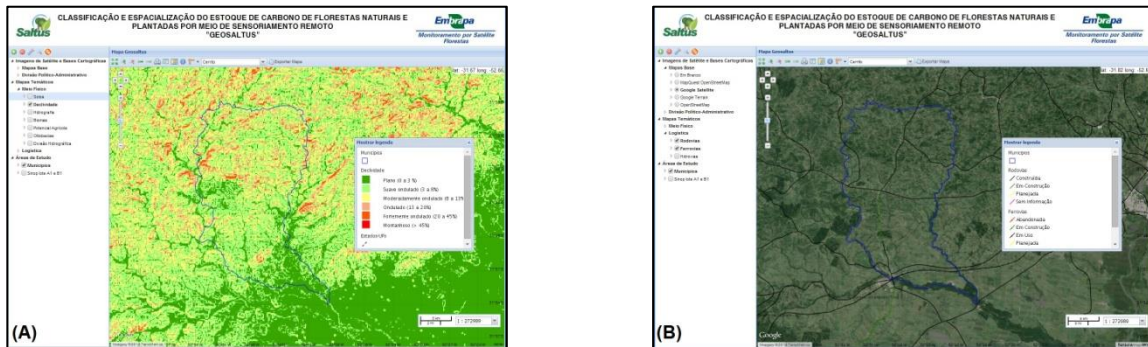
Saltus

CLASSIFICAÇÃO E ESPACIALIZAÇÃO DO ESTOQUE DE CARBONO DE FLORESTAS NATURAIS E PLANTADAS POR MEIO DE SENSORIAMENTO REMOTO "GEOSALTUS"

Embrapa
Monitoramento por Satélite
Florestas

Mapa GeoSaltus

Imagens de Satélite e Bases Cartográficas
Mapas Base
Divisão Político-Administrativa
Mapas Temáticos
Meio Físico
Solos
Declividade
Hidrografia
Biomas
Potencial Agrícola
Chibaotas
Divisão Hidrográfica
Logística
Áreas de Estudo
Municípios
Sinop/site A1 a B1

Exportar Mapa

Mostrar legenda
Município
Declividade
Plano (0 a 3 %)
Suave ondulado (3 a 8%)
Moderadamente ondulado (8 a 13%)
Ondulado (13 a 20%)
Fortemente ondulado (20 a 45%)
Montanhoso (> 45%)
Estado/UFs

1 : 272000

(A)

Saltus

CLASSIFICAÇÃO E ESPACIALIZAÇÃO DO ESTOQUE DE CARBONO DE FLORESTAS NATURAIS E PLANTADAS POR MEIO DE SENSORIAMENTO REMOTO "GEOSALTUS"

Embrapa
Monitoramento por Satélite
Florestas

Mapa GeoSaltus

Imagens de Satélite e Bases Cartográficas
Mapas Base
Em Branco
MapQuest OpenStreetMap
Google Satellite
Google Terrain
OpenStreetMap
Divisão Político-Administrativa
Mapas Temáticos
Meio Físico
Logística
Rodovias
Ferrovias
Hidrovias
Áreas de Estudo
Municípios
Sinop/site A1 a B1

Exportar Mapa

Mostrar legenda
Municípios
Rodovias
Construída
Em Construção
Planejada
Sem Informação
Ferrovias
Abandonada
Em Construção
Em Uso
Planejada

Google

1 : 272000

(B)